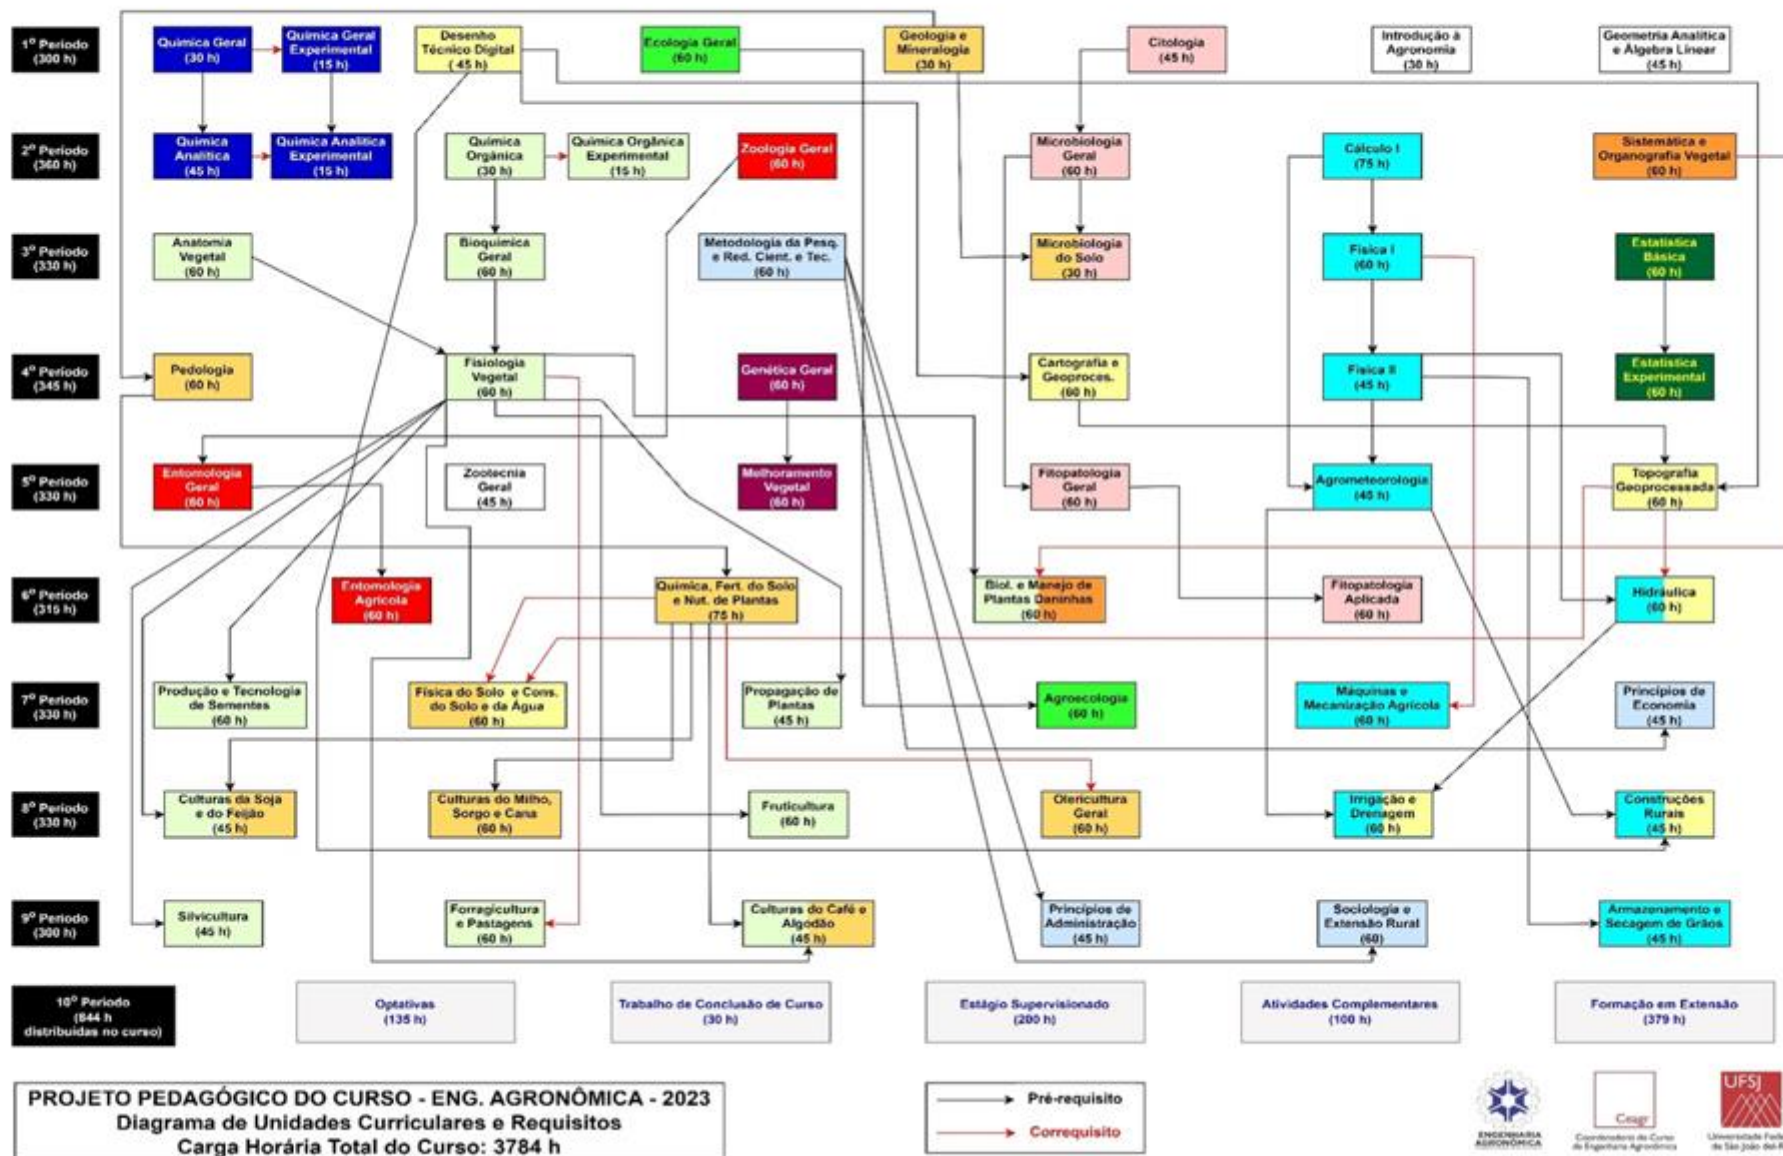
1º Período (300 h)
Química Geral (30 h)
Química Geral Experimental (15 h)
Desenho Técnico Digital (45 h)
Ecologia Geral (60 h)
Geologia e Mineralogia (30 h)
Citologia (45 h)
Introdução à Agronomia (30 h)
Geometria Analítica e Álgebra Linear (45 h)

2º Período (360 h)
Química Analítica (45 h)
Química Analítica Experimental (15 h)
Química Orgânica (30 h)
Química Orgânica Experimental (15 h)
Zoologia Geral (60 h)
Microbiologia Geral (60 h)
Cálculo I (75 h)
Sistemática e Organografia Vegetal (60 h)

3º Período (330 h)
Anatomia Vegetal (60 h)
Bioquímica Geral (60 h)
Metodologia da Pesq. e Red. Cient. e Tec. (60 h)
Microbiologia do Solo (30 h)
Física I (60 h)
Estatística Básica (60 h)

4º Período (345 h)
Pedologia (60 h)
Fisiologia Vegetal (60 h)
Genética Geral (60 h)
Cartografia e Geoproces. (60 h)
Física II (45 h)
Estatística Experimental (60 h)

5º Período (330 h)
Entomologia Geral (60 h)
Zootecnia Geral (45 h)
Melhoramento Vegetal (60 h)
Fitopatologia Geral (60 h)
Agrometeorologia (45 h)
Topografia Geoprocessada (60 h)

6º Período (315 h)
Entomologia Agrícola (60 h)
Química, Fert. do Solo e Nut. de Plantas (75 h)
Biol. e Manejo de Plantas Daninhas (60 h)
Fitopatologia Aplicada (60 h)
Hidráulica (60 h)

7º Período (330 h)
Produção e Tecnologia de Sementes (60 h)
Física do Solo e Cons. do Solo e da Água (60 h)
Propagação de Plantas (45 h)
Agroecologia (60 h)
Máquinas e Mecanização Agrícola (60 h)
Princípios de Economia (45 h)

8º Período (330 h)
Culturas da Soja e do Feijão (45 h)
Culturas do Milho, Sorgo e Cana (60 h)
Fruticultura (60 h)
Olericultura Geral (60 h)
Irrigação e Drenagem (60 h)
Construções Rurais (45 h)

9º Período (300 h)
Silvicultura (45 h)
Forragicultura e Pastagens (60 h)
Culturas do Café e Algodão (45 h)
Princípios de Administração (45 h)
Sociologia e Extensão Rural (60)
Armazenamento e Secagem de Grãos (45 h)

10º Período (844 h distribuídas no curso)
Optativas (135 h)
Trabalho de Conclusão de Curso (30 h)
Estágio Supervisionado (200 h)
Atividades Complementares (100 h)
Formação em Extensão (379 h)

PROJETO PEDAGÓGICO DO CURSO - ENG. AGRONÔMICA - 2023
Diagrama de Unidades Curriculares e Requisitos
Carga Horária Total do Curso: 3784 h

Pré-requisito
Correquisito

ENGENHARIA AGRONÔMICA
Ceagr
Coordenadoria do Curso de Engenharia Agronômica
UFSJ
Universidade Federal de São João del-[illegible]